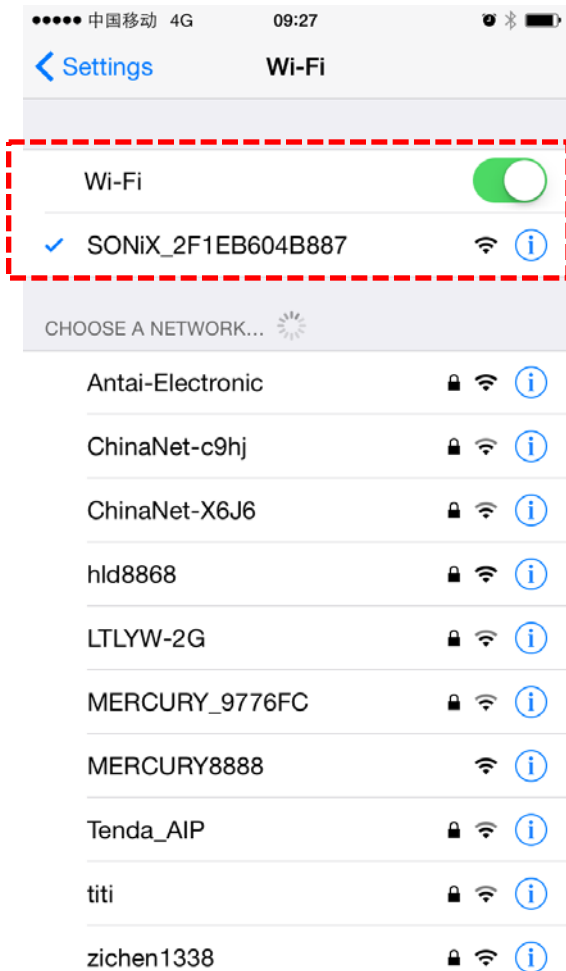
●●●●● 中国移动 4G 09:27

< Settings Wi-Fi

Wi-Fi

✓ SONiX_2F1EB604B887 ⓘ

CHOOSE A NETWORK...

Antai-Electronic ⓘ

ChinaNet-c9hj ⓘ

ChinaNet-X6J6 ⓘ

hld8868 ⓘ

LTLYW-2G ⓘ

MERCURY_9776FC ⓘ

MERCURY8888 ⓘ

Tenda_AIP ⓘ

titi ⓘ

zichen1338 ⓘ